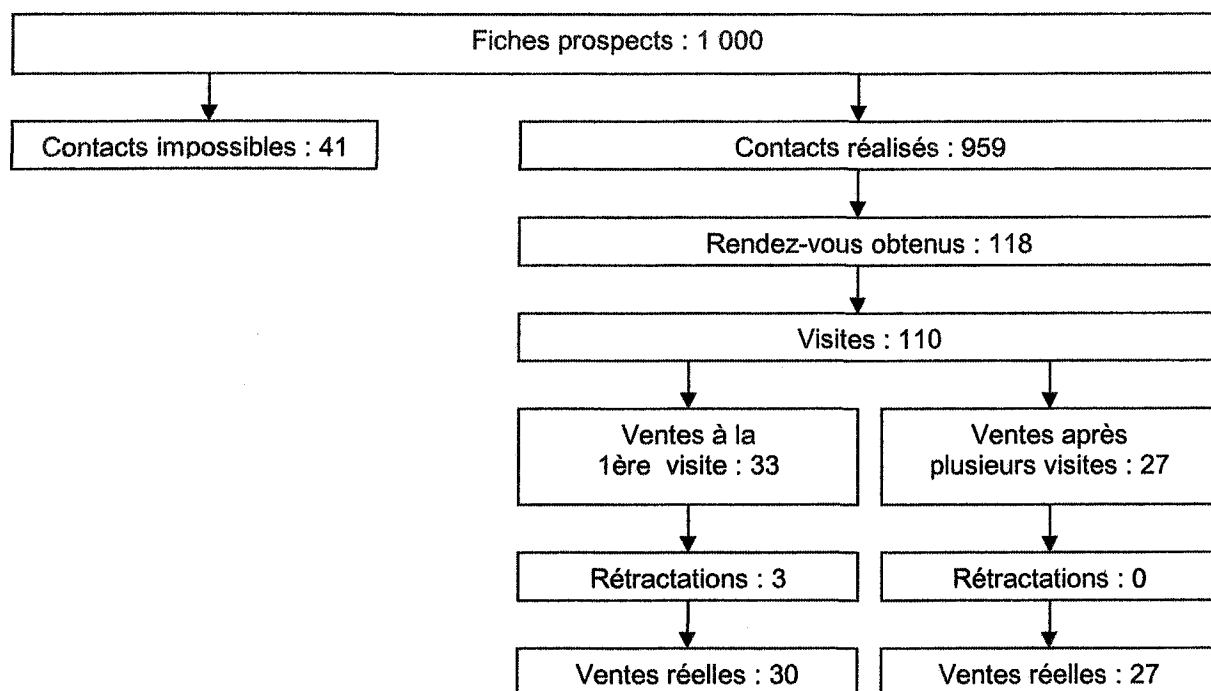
Fiches prospects : 1 000

Contacts impossibles : 41

Contacts réalisés : 959

Rendez-vous obtenus : 118

Visites : 110

Ventes à la 1ère visite : 33

Ventes après plusieurs visites : 27

Rétractations : 3

Rétractations : 0

Ventes réelles : 30

Ventes réelles : 27